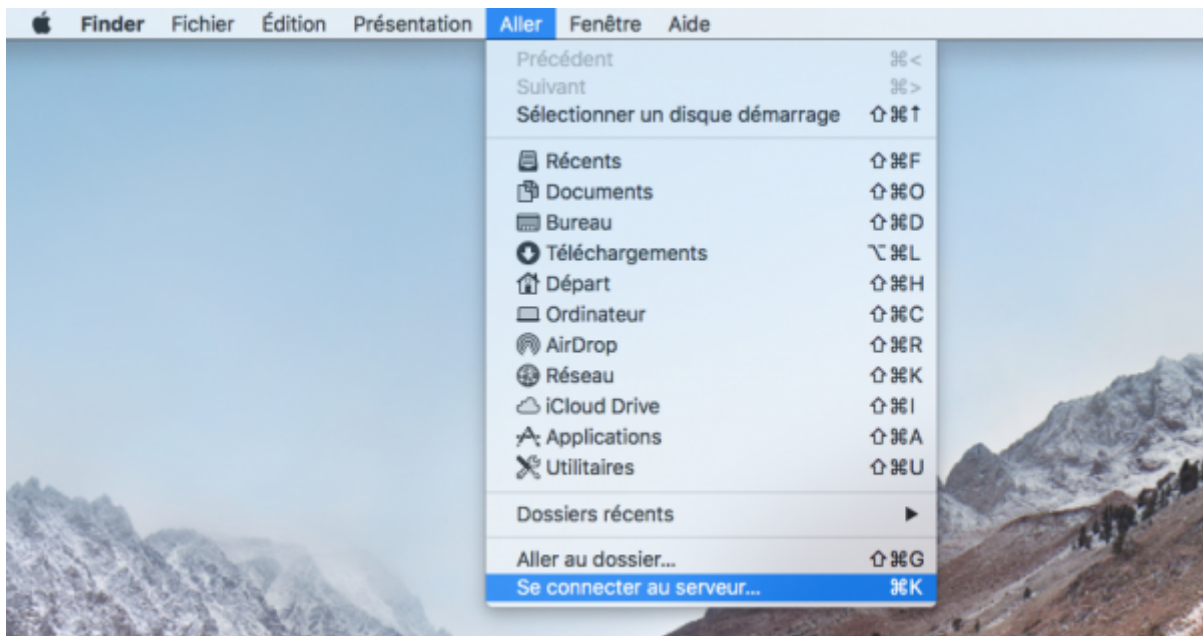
Finder Fichier Édition Présentation Aller Fenêtre Aide

Précédent ⌘<
Suivant ⌘>
Sélectionner un disque démarrage ⇧⌘↑

Récents ⇧⌘F
Documents ⇧⌘O
Bureau ⇧⌘D
Téléchargements ⌥⌘L
Départ ⇧⌘H
Ordinateur ⇧⌘C
AirDrop ⇧⌘R
Réseau ⇧⌘K
iCloud Drive ⇧⌘I
Applications ⇧⌘A
Utilitaires ⇧⌘U

Dossiers récents ▶

Aller au dossier... ⇧⌘G
Se connecter au serveur... ⌘K